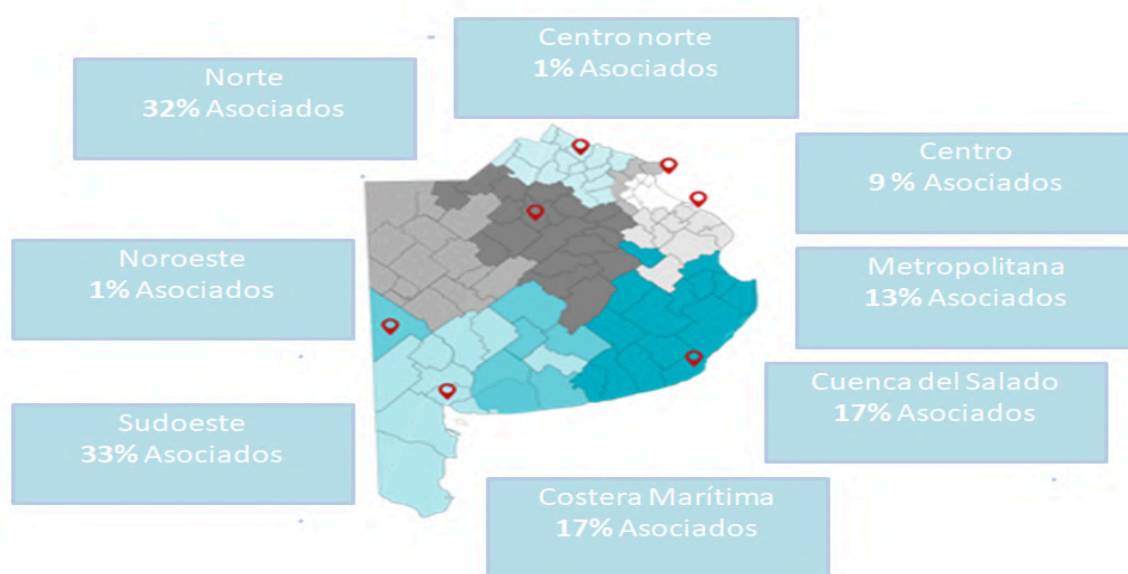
Centro norte
1% Asociados

Norte
32% Asociados

Centro
9 % Asociados

Noroeste
1% Asociados

Metropolitana
13% Asociados

Cuenca del Salado
17% Asociados

Sudoeste
33% Asociados

Costera Marítima
17% Asociados